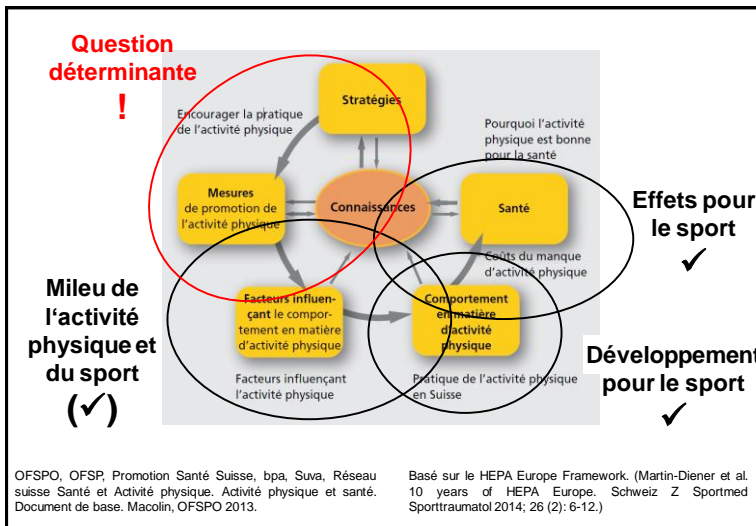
Question déterminante
!

Encourager la pratique de l'activité physique

Stratégies

Pourquoi l'activité physique est bonne pour la santé

Mesures de promotion de l'activité physique

Connaissances

Santé

Coûts du manque d'activité physique

Effets pour le sport
✓

Mileu de l'activité physique et du sport
(✓)

Facteurs influençant le comportement en matière d'activité physique

Comportement en matière d'activité physique

Facteurs influençant l'activité physique

Pratique de l'activité physique en Suisse

Développement pour le sport
✓

OFSPO, OFSP, Promotion Santé Suisse, bpa, Suva, Réseau suisse Santé et Activité physique. Activité physique et santé. Document de base. Macolin, OFSPO 2013.

Basé sur le HEPA Europe Framework. (Martin-Diener et al. 10 years of HEPA Europe. Schweiz Z Sportmed Sporttraumatol 2014; 26 (2): 6-12.)